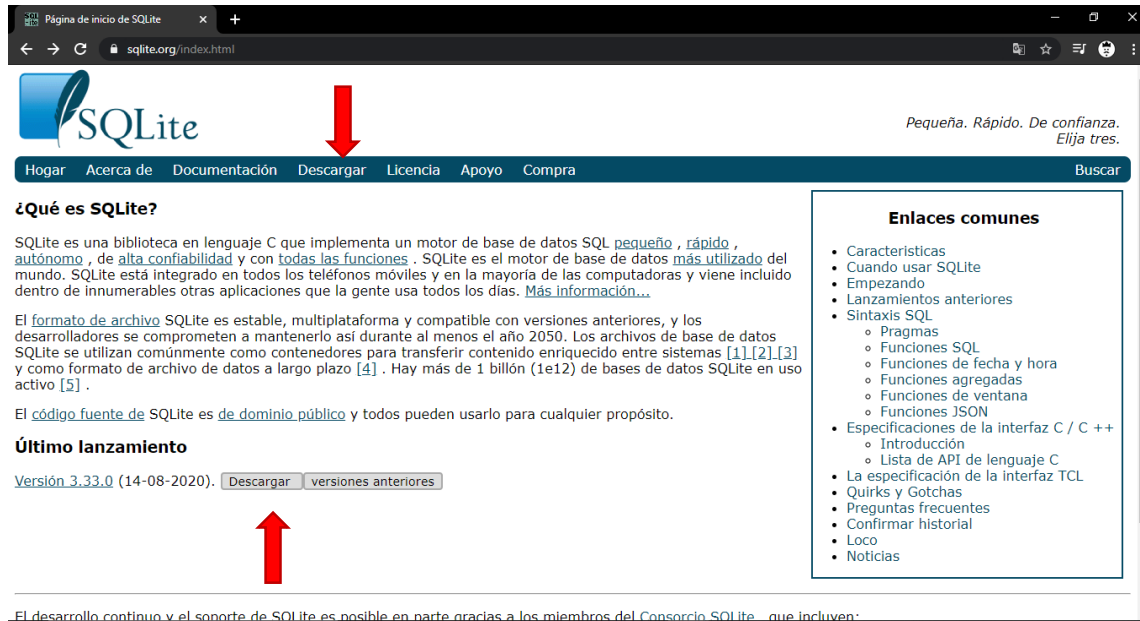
Página de inicio de SQLite

sqlite.org/index.html

SQLite

Pequeña. Rápido. De confianza.
Elija tres.

Hogar Acerca de Documentación Descargar Licencia Apoyo Compra Buscar

¿Qué es SQLite?

SQLite es una biblioteca en lenguaje C que implementa un motor de base de datos SQL pequeño , rápido , autónomo , de alta confiabilidad y con todas las funciones . SQLite es el motor de base de datos más utilizado del mundo. SQLite está integrado en todos los teléfonos móviles y en la mayoría de las computadoras y viene incluido dentro de innumerables otras aplicaciones que la gente usa todos los días. Más información...

El formato de archivo SQLite es estable, multiplataforma y compatible con versiones anteriores, y los desarrolladores se comprometen a mantenerlo así durante al menos el año 2050. Los archivos de base de datos SQLite se utilizan comúnmente como contenedores para transferir contenido enriquecido entre sistemas [1] [2] [3] y como formato de archivo de datos a largo plazo [4] . Hay más de 1 billón (1e12) de bases de datos SQLite en uso activo [5] .

El código fuente de SQLite es de dominio público y todos pueden usarlo para cualquier propósito.

Último lanzamiento

Versión 3.33.0 (14-08-2020). Descargar versiones anteriores

Enlaces comunes

- Caracteristicas
- Cuando usar SQLite
- Empezando
- Lanzamientos anteriores
- Sintaxis SQL
  - Pragmas
  - Funciones SQL
  - Funciones de fecha y hora
  - Funciones agregadas
  - Funciones de ventana
  - Funciones JSON
- Especificaciones de la interfaz C / C ++
  - Introducción
  - Lista de API de lenguaje C
- La especificación de la interfaz TCL
- Quirks y Gotchas
- Preguntas frecuentes
- Confirmar historial
- Loco
- Noticias

El desarrollo continuo y el soporte de SQLite es posible en parte gracias a los miembros del Consorcio SQLite , que incluyen: